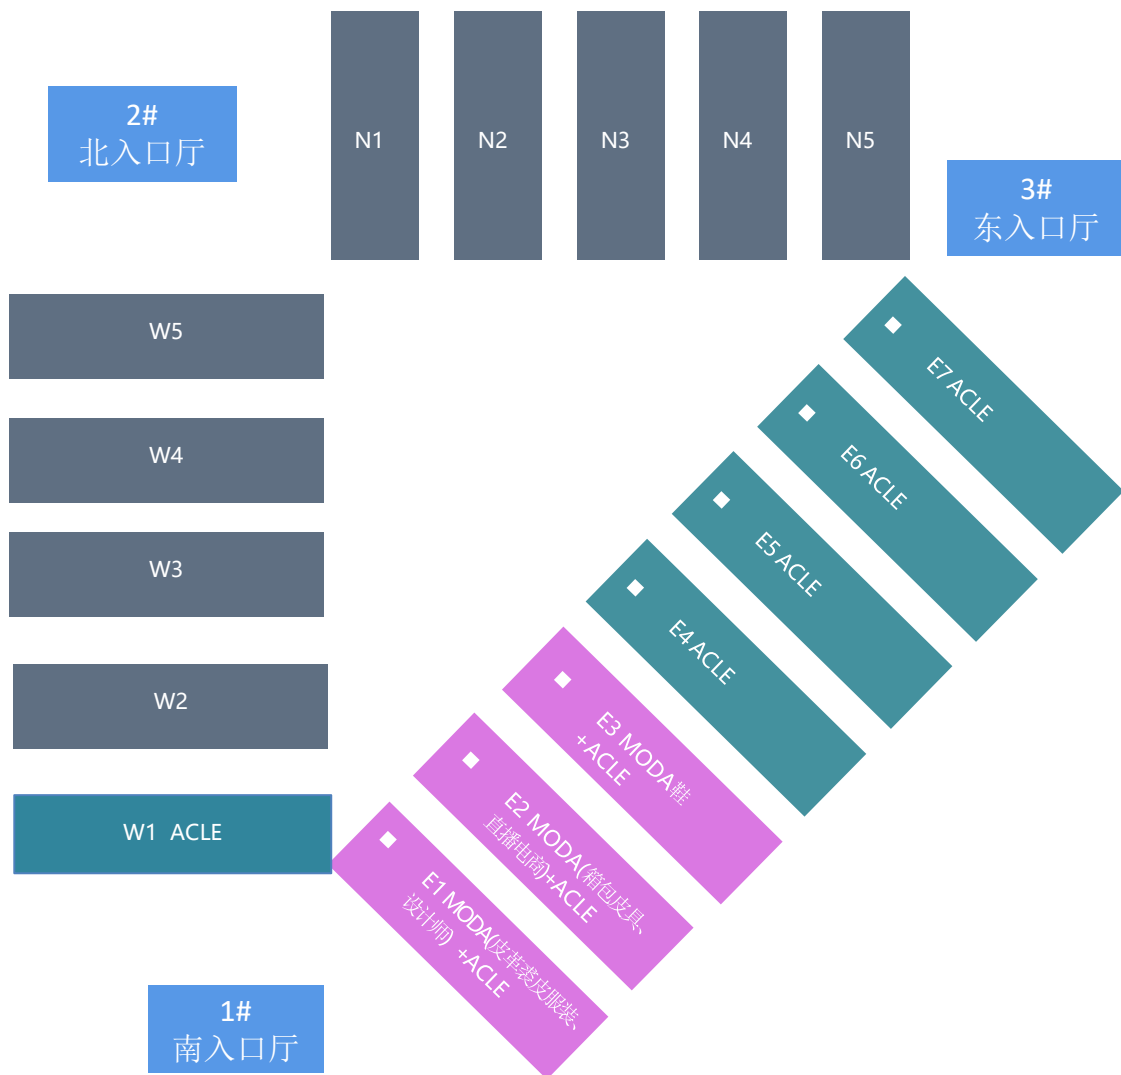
2#
北入口厅

N1

N2

N3

N4

N5

3#
东入口厅

W5

W4

W3

W2

W1 ACLE

E7 ACLE

E6 ACLE

E5 ACLE

E4 ACLE

E3 MODA鞋 +ACLE

E2 MODA(箱包皮具、直播电商)+ACLE

E1 MODA(皮革裘皮服装、设计师) +ACLE

1#
南入口厅